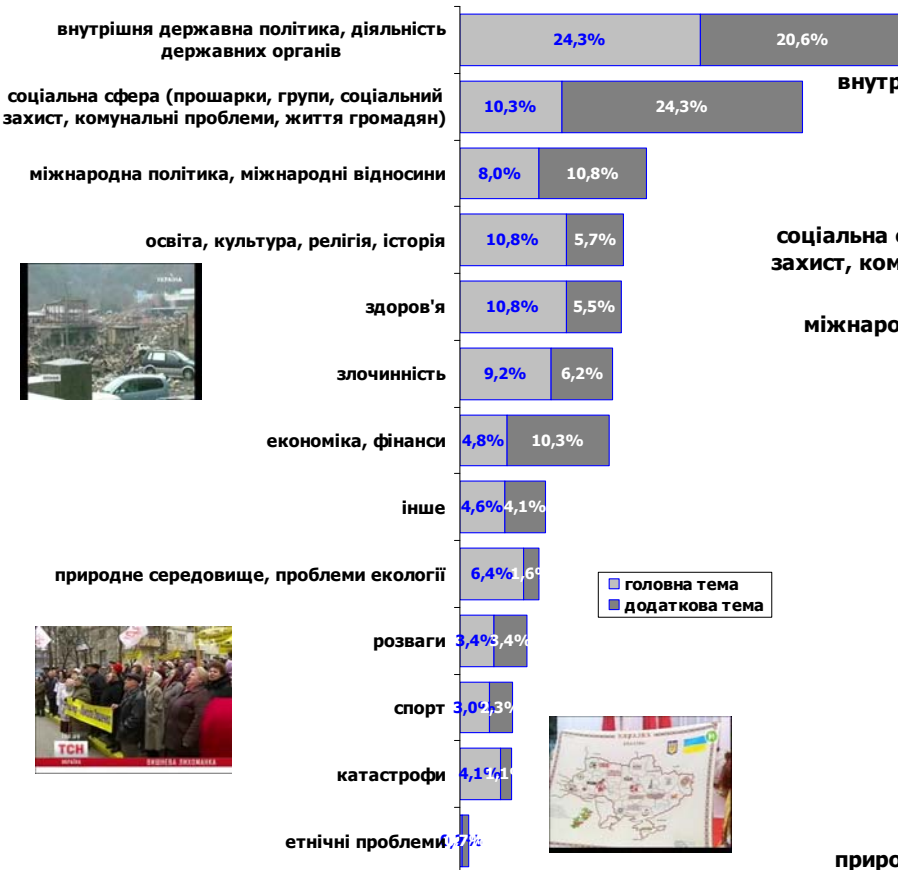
внутрішня державна політика, діяльність державних органів
24,3%
20,6%

соціальна сфера (прошарки, групи, соціальний захист, комунальні проблеми, життя громадян)
10,3%
24,3%

міжнародна політика, міжнародні відносини
8,0%
10,8%

освіта, культура, релігія, історія
10,8%
5,7%

здоров'я
10,8%
5,5%

злочинність
9,2%
6,2%

економіка, фінанси
4,8%
10,3%

інше
4,6%
4,1%

природне середовище, проблеми екології
6,4%
1,6%

розваги
3,4%
3,4%

спорт
3,0%
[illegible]

катастрофи
4,1%
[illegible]

етнічні проблеми
0,7%

головна тема
додаткова тема

внутр

соціальна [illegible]
захист, ком

міжнаро

приро

УКРАЇНА
ТСН
ВИШНЕВА ПИХОМАНКА